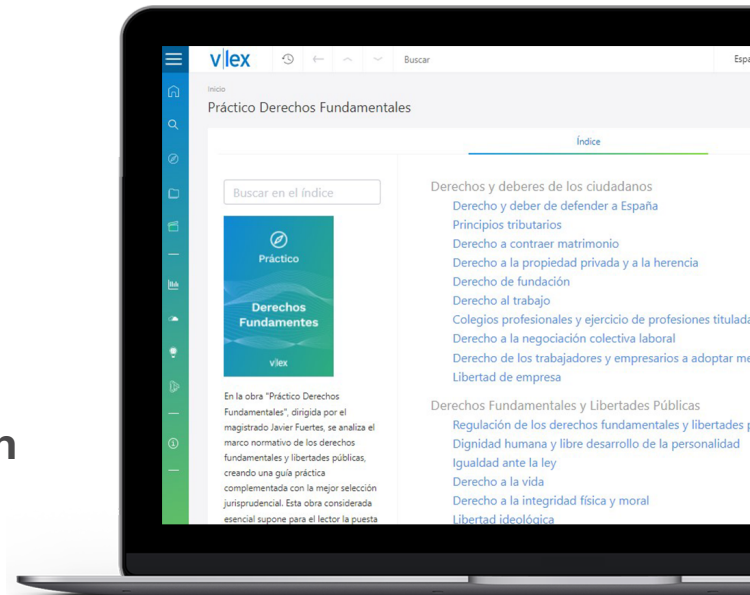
n

vlex Buscar Espa

Inicio
Práctico Derechos Fundamentales

Índice

Buscar en el índice

Práctico
Derechos Fundamentes
vlex

En la obra "Práctico Derechos Fundamentales", dirigida por el magistrado Javier Fuertes, se analiza el marco normativo de los derechos fundamentales y libertades públicas, creando una guía práctica complementada con la mejor selección jurisprudencial. Esta obra considerada esencial supone para el lector la puesta

Derechos y deberes de los ciudadanos
Derecho y deber de defender a España
Principios tributarios
Derecho a contraer matrimonio
Derecho a la propiedad privada y a la herencia
Derecho de fundación
Derecho al trabajo
Colegios profesionales y ejercicio de profesiones titulada
Derecho a la negociación colectiva laboral
Derecho de los trabajadores y empresarios a adoptar me
Libertad de empresa
Derechos Fundamentales y Libertades Públicas
Regulación de los derechos fundamentales y libertades p
Dignidad humana y libre desarrollo de la personalidad
Igualdad ante la ley
Derecho a la vida
Derecho a la integridad física y moral
Libertad ideológica